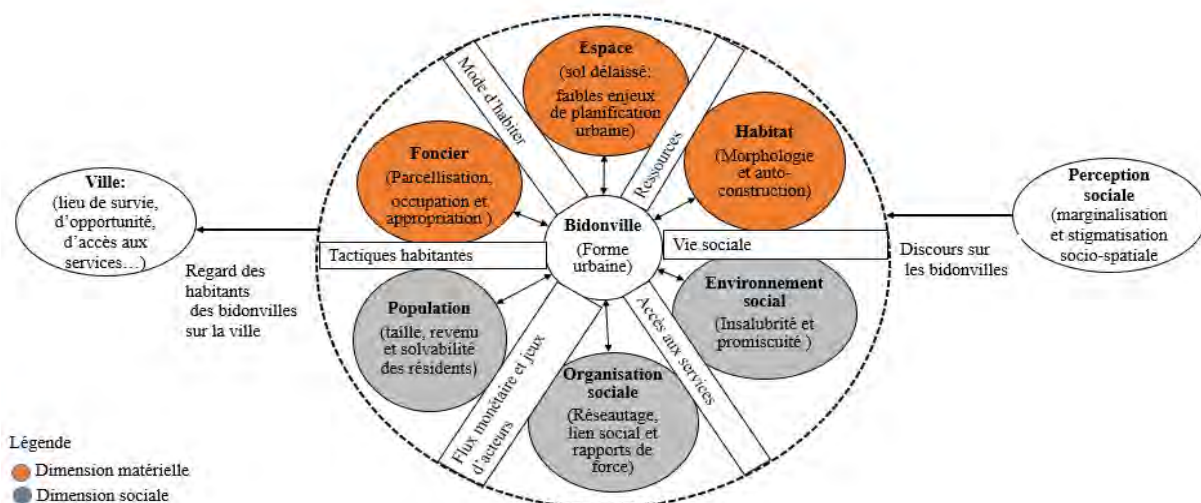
Ville:
(lieu de survie, d'opportunité, d'accès aux services...)

Regard des habitants des bidonvilles sur la ville

Mode d'habiter

Espace
(sol délaissé: faibles enjeux de planification urbaine)

Ressources

Habitat
(Morphologie et auto-construction)

Foncier
(Parcellisation, occupation et appropriation )

Bidonville
(Forme urbaine)

Tactiques habitantes

Vie sociale

Population
(taille, revenu et solvabilité des résidents)

Flux monétaire et jeux d'acteurs

Organisation sociale
(Réseautage, lien social et rapports de force)

Accès aux services

Environnement social
(Insalubrité et promiscuité )

Perception sociale
(marginalisation et stigmatisation socio-spatiale

Discours sur les bidonvilles

Légende
Dimension matérielle
Dimension sociale